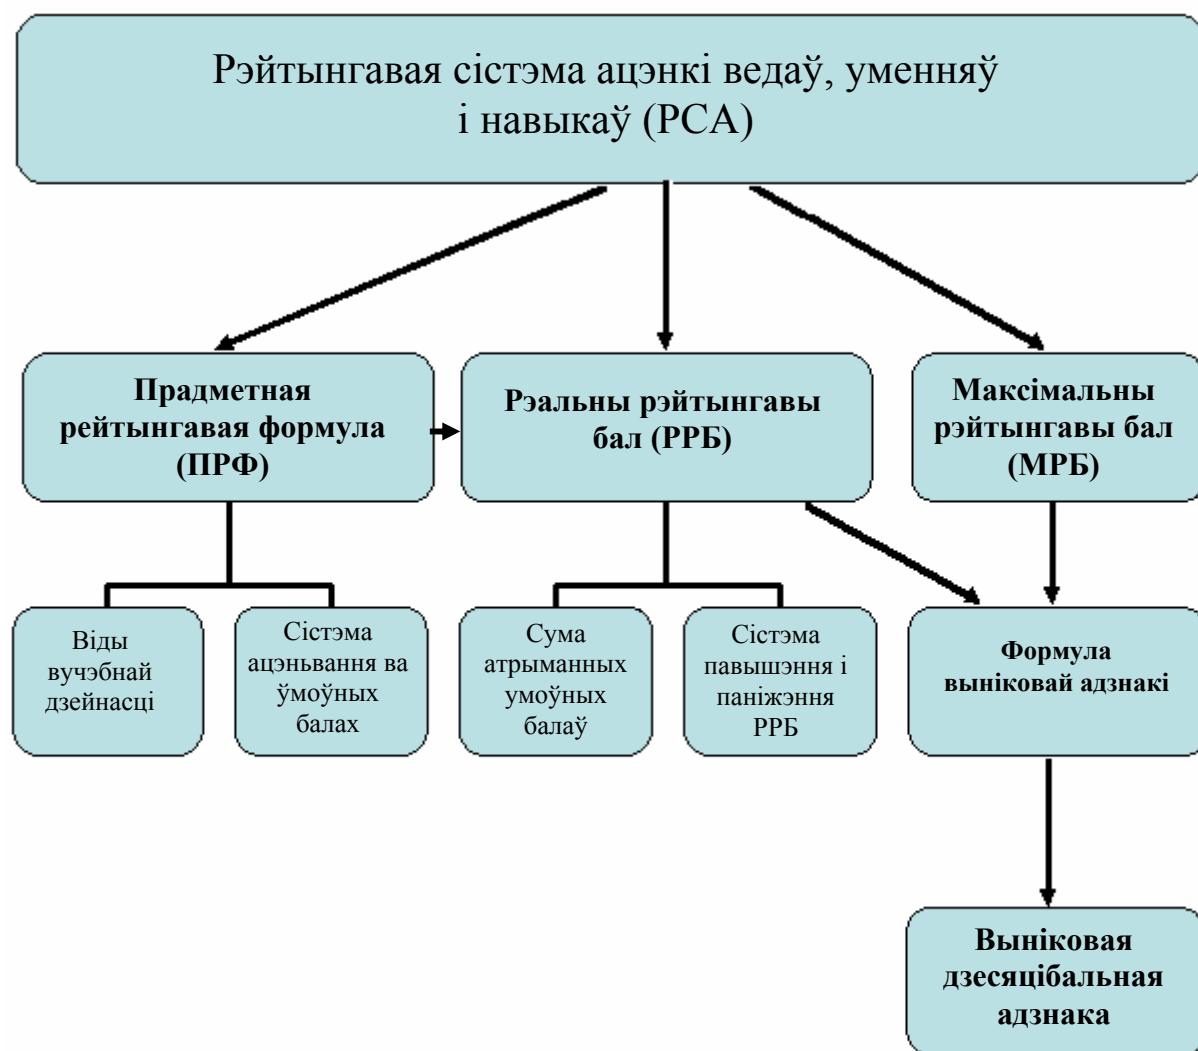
Рэйтынгавая сістэма ацэнкі ведаў, уменняў і навыкаў (РСА)

Прадметная рэйтынгавая формула (ПРФ)

Рэальны рэйтынгавы бал (РРБ)

Максімальны рэйтынгавы бал (МРБ)

Віды вучэбнай дзейнасці

Сістэма ацэньвання ва ўмоўных балах

Сума атрыманных умоўных балаў

Сістэма павышэння і паніжэння РРБ

Формула выніковай адзнакі

Выніковая дзесяцібальная адзнака